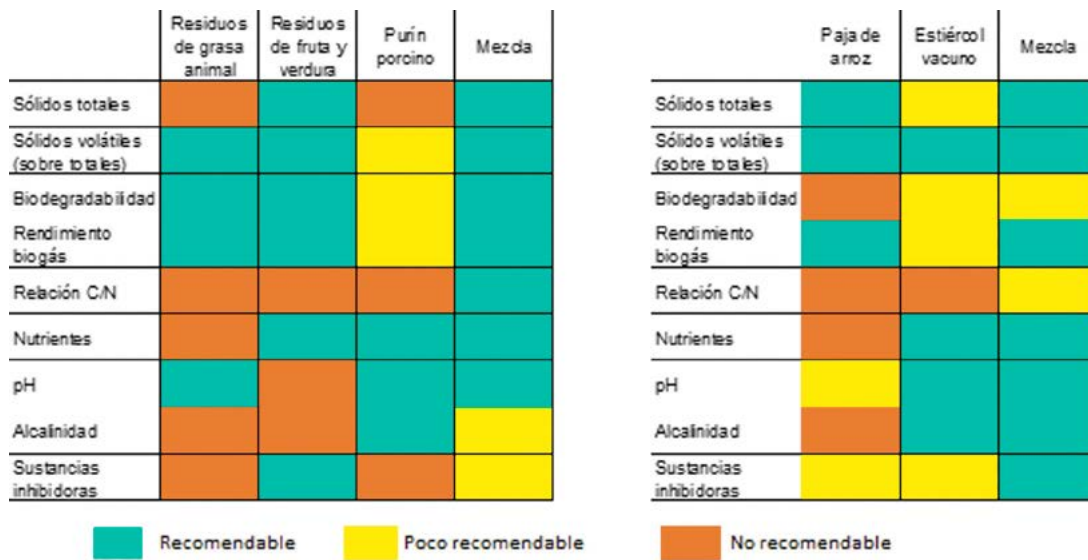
| | Residuos de grasa animal | Residuos de fruta y verdura | Purín porcino | Mezcla |
|---|---|---|---|---|
| Sólidos totales | | | | |
| Sólidos volátiles (sobre totales) | | | | |
| Biodegradabilidad | | | | |
| Rendimiento biogás | | | | |
| Relación C/N | | | | |
| Nutrientes | | | | |
| pH | | | | |
| Alcalinidad | | | | |
| Sustancias inhibidoras | | | | |

| | Paja de arroz | Estiércol vacuno | Mezcla |
|---|---|---|---|
| Sólidos totales | | | |
| Sólidos volátiles (sobre totales) | | | |
| Biodegradabilidad | | | |
| Rendimiento biogás | | | |
| Relación C/N | | | |
| Nutrientes | | | |
| pH | | | |
| Alcalinidad | | | |
| Sustancias inhibidoras | | | |

Recomendable
Poco recomendable
No recomendable